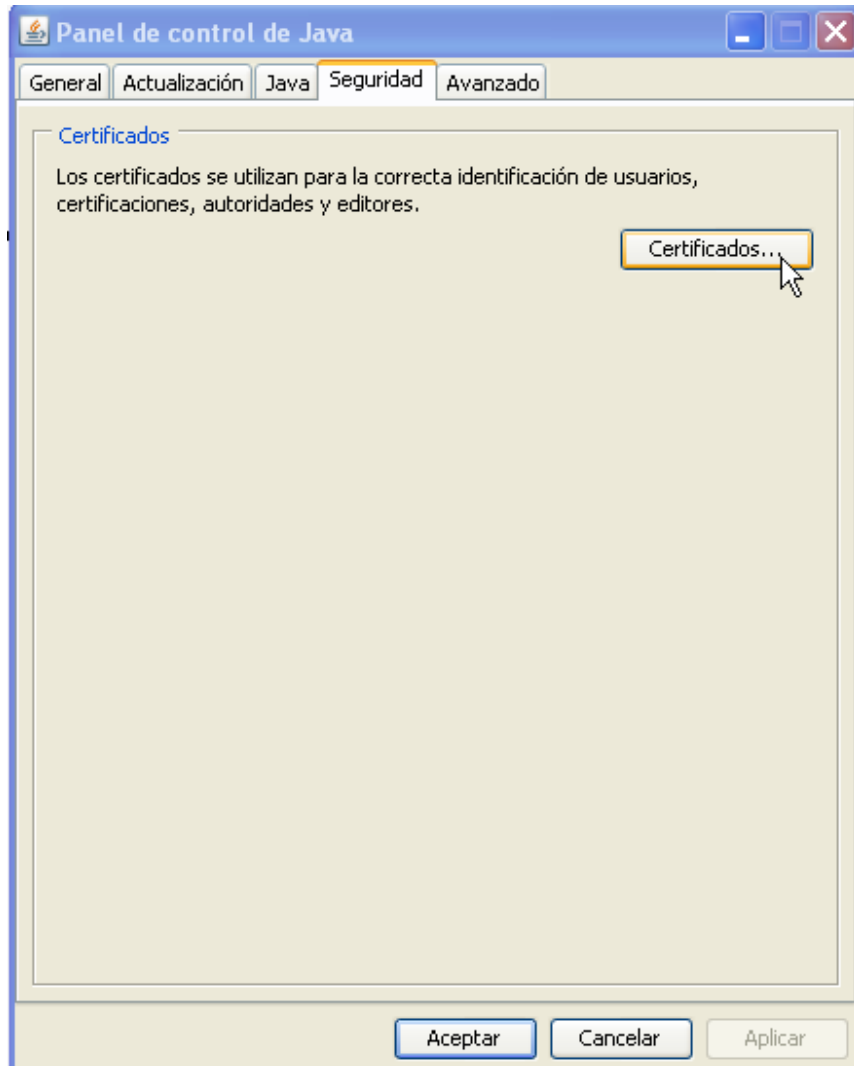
Panel de control de Java

General | Actualización | Java | Seguridad | Avanzado

Certificados

Los certificados se utilizan para la correcta identificación de usuarios, certificaciones, autoridades y editores.

Certificados...

Aceptar | Cancelar | Aplicar